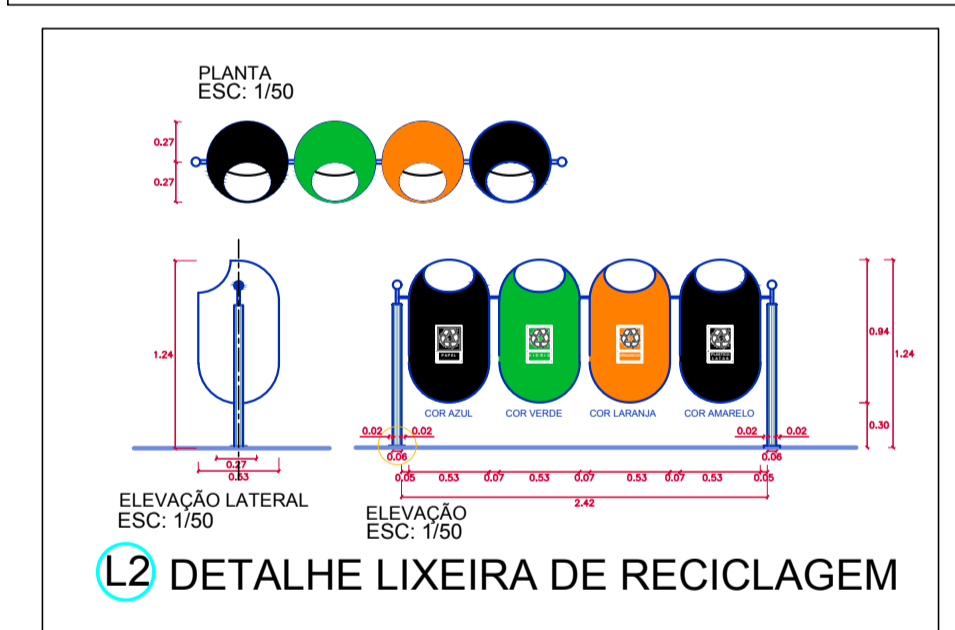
PLANTA
ESC: 1/50

0.27
0.27

1.24
0.27
0.53

ELEVAÇÃO LATERAL
ESC: 1/50

PAPEL
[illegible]
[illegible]
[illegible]

COR AZUL
COR VERDE
COR LARANJA
COR AMARELO

0.94
1.24
0.30

0.02 0.02
0.06
0.02 0.02
0.06

0.05 0.53 0.07 0.53 0.07 0.53 0.07 0.53 0.05
2.42

ELEVAÇÃO
ESC: 1/50

L2 DETALHE LIXEIRA DE RECICLAGEM